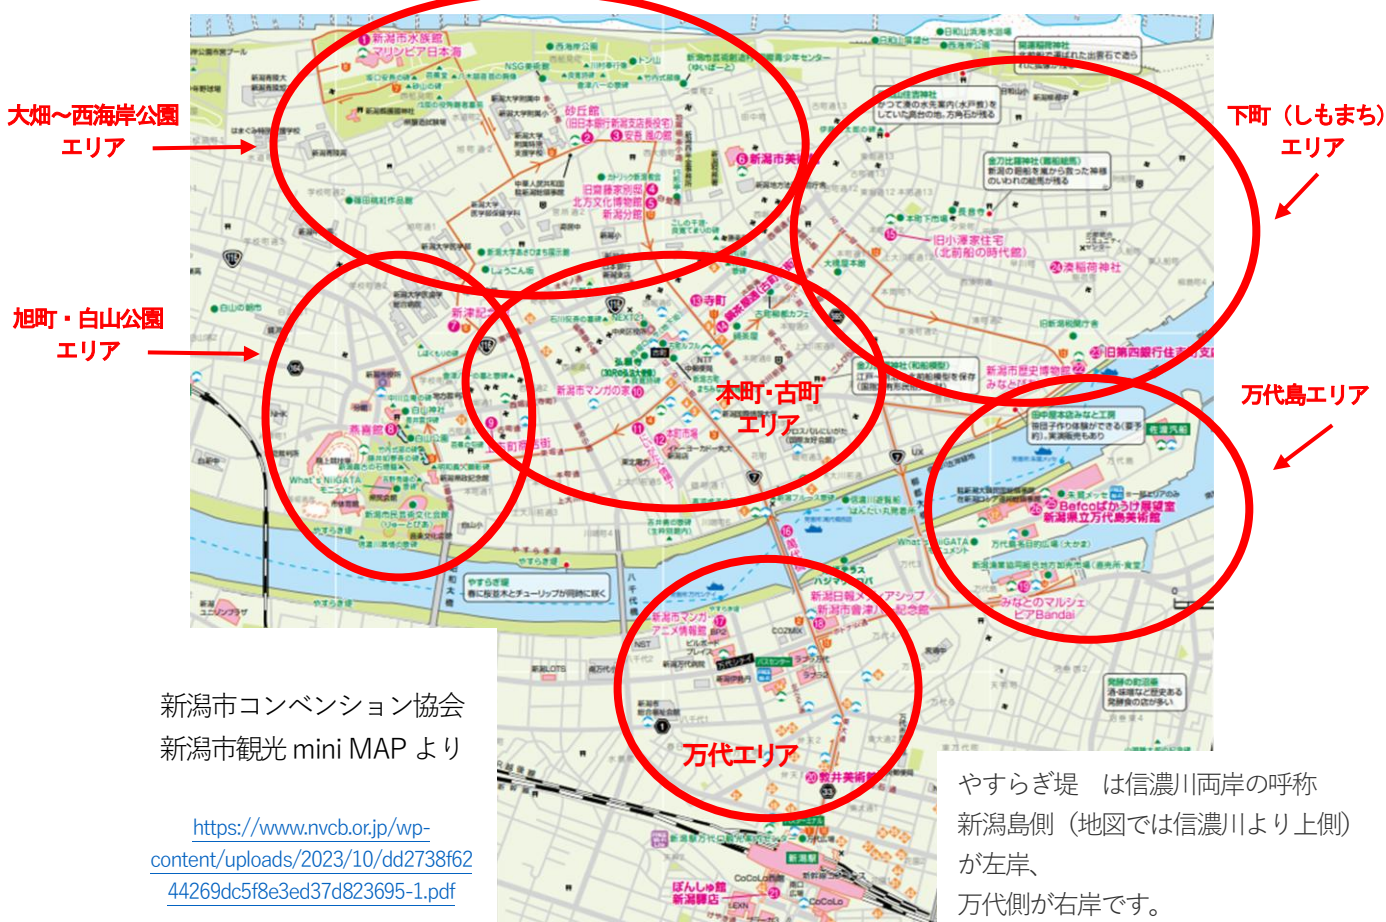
大畑〜西海岸公園
エリア

下町（しもまち）
エリア

旭町・白山公園
エリア

本町・古町
エリア

万代島エリア

万代エリア

新潟市水族館
マリンピア日本海

砂丘館

新潟市美術館

旧小澤家住宅

湊稲荷神社

旧第四銀行住吉町支店

新潟市歴史博物館
みなとぴあ

新潟市マンガの家

Befcoばかうけ展望室
新潟県立万代島美術館

ピアBandai

新潟市マンガ・アニメ情報館

新潟市會津八一記念館

敦井美術館

ぽんしゅ館
新潟驛店

CoCoLo

新潟駅

新潟市コンベンション協会
新潟市観光 mini MAP より

https://www.nvcb.or.jp/wp-content/uploads/2023/10/dd2738f6244269dc5f8e3ed37d823695-1.pdf

やすらぎ堤　は信濃川両岸の呼称
新潟島側（地図では信濃川より上側）が左岸、
万代側が右岸です。